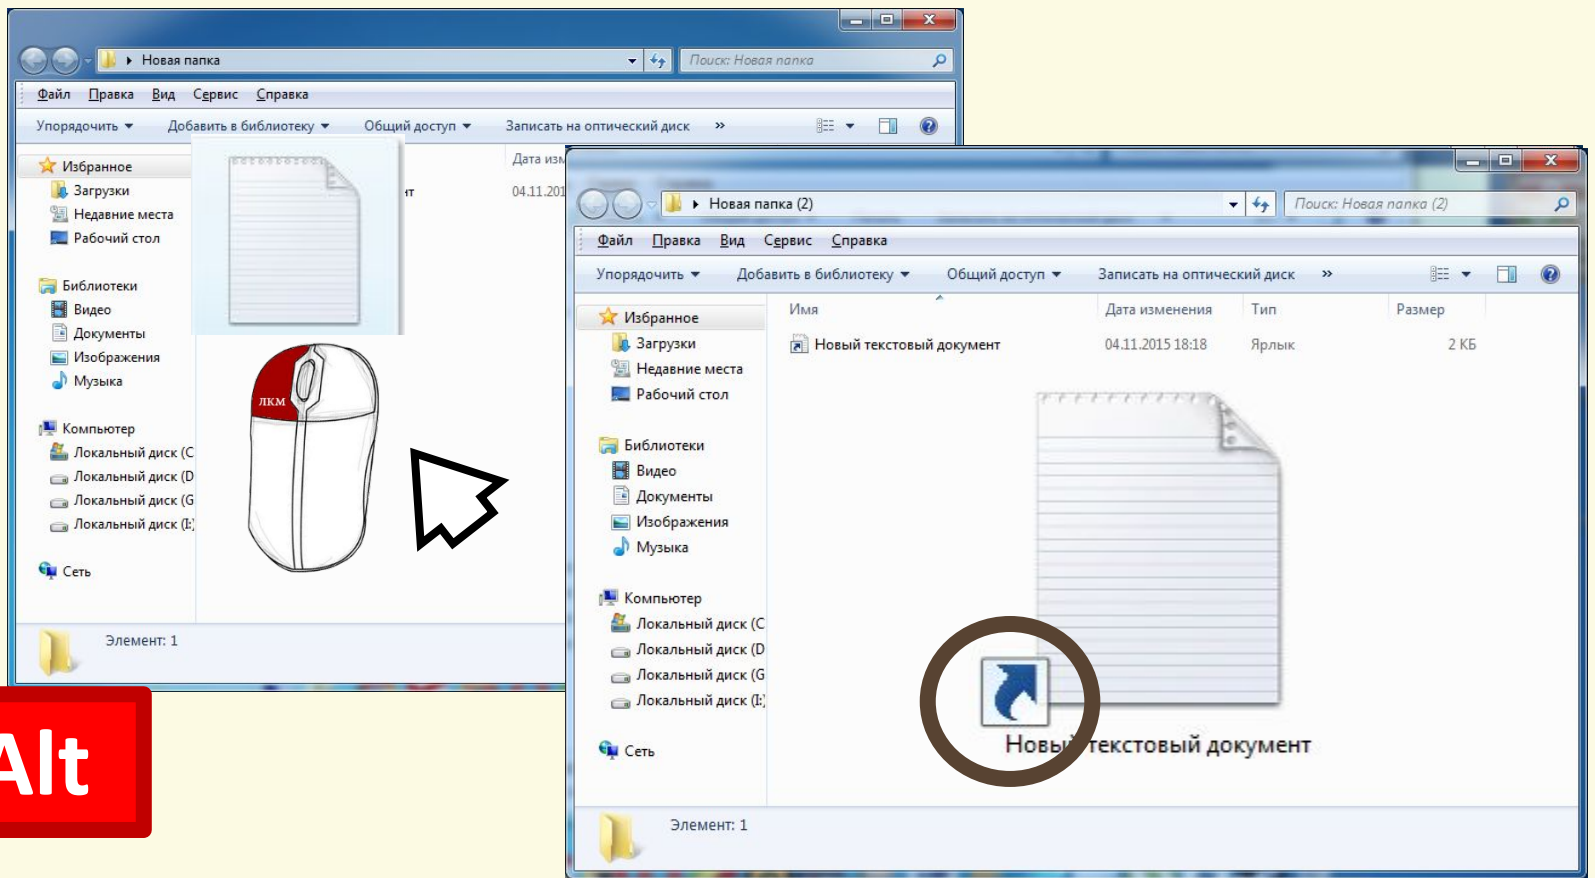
Новая папка

Поиск: Новая папка

Файл Правка Вид Сервис Справка

Упорядочить ▾ Добавить в библиотеку ▾ Общий доступ ▾ Записать на оптический диск »

Избранное
Загрузки
Недавние места
Рабочий стол

Библиотеки
Видео
Документы
Изображения
Музыка

Компьютер
Локальный диск (C
Локальный диск (D
Локальный диск (G
Локальный диск (I:)

Сеть

Дата изм
т
04.11.201

ЛКМ

Элемент: 1

Alt

Новая папка (2)

Поиск: Новая папка (2)

Файл Правка Вид Сервис Справка

Упорядочить ▾ Добавить в библиотеку ▾ Общий доступ ▾ Записать на оптический диск »

Избранное
Загрузки
Недавние места
Рабочий стол

Библиотеки
Видео
Документы
Изображения
Музыка

Компьютер
Локальный диск (C
Локальный диск (D
Локальный диск (G
Локальный диск (I:)

Сеть

| Имя | Дата изменения | Тип | Размер |
|---|---|---|---|
| Новый текстовый документ | 04.11.2015 18:18 | Ярлык | 2 КБ |

Новый текстовый документ

Элемент: 1